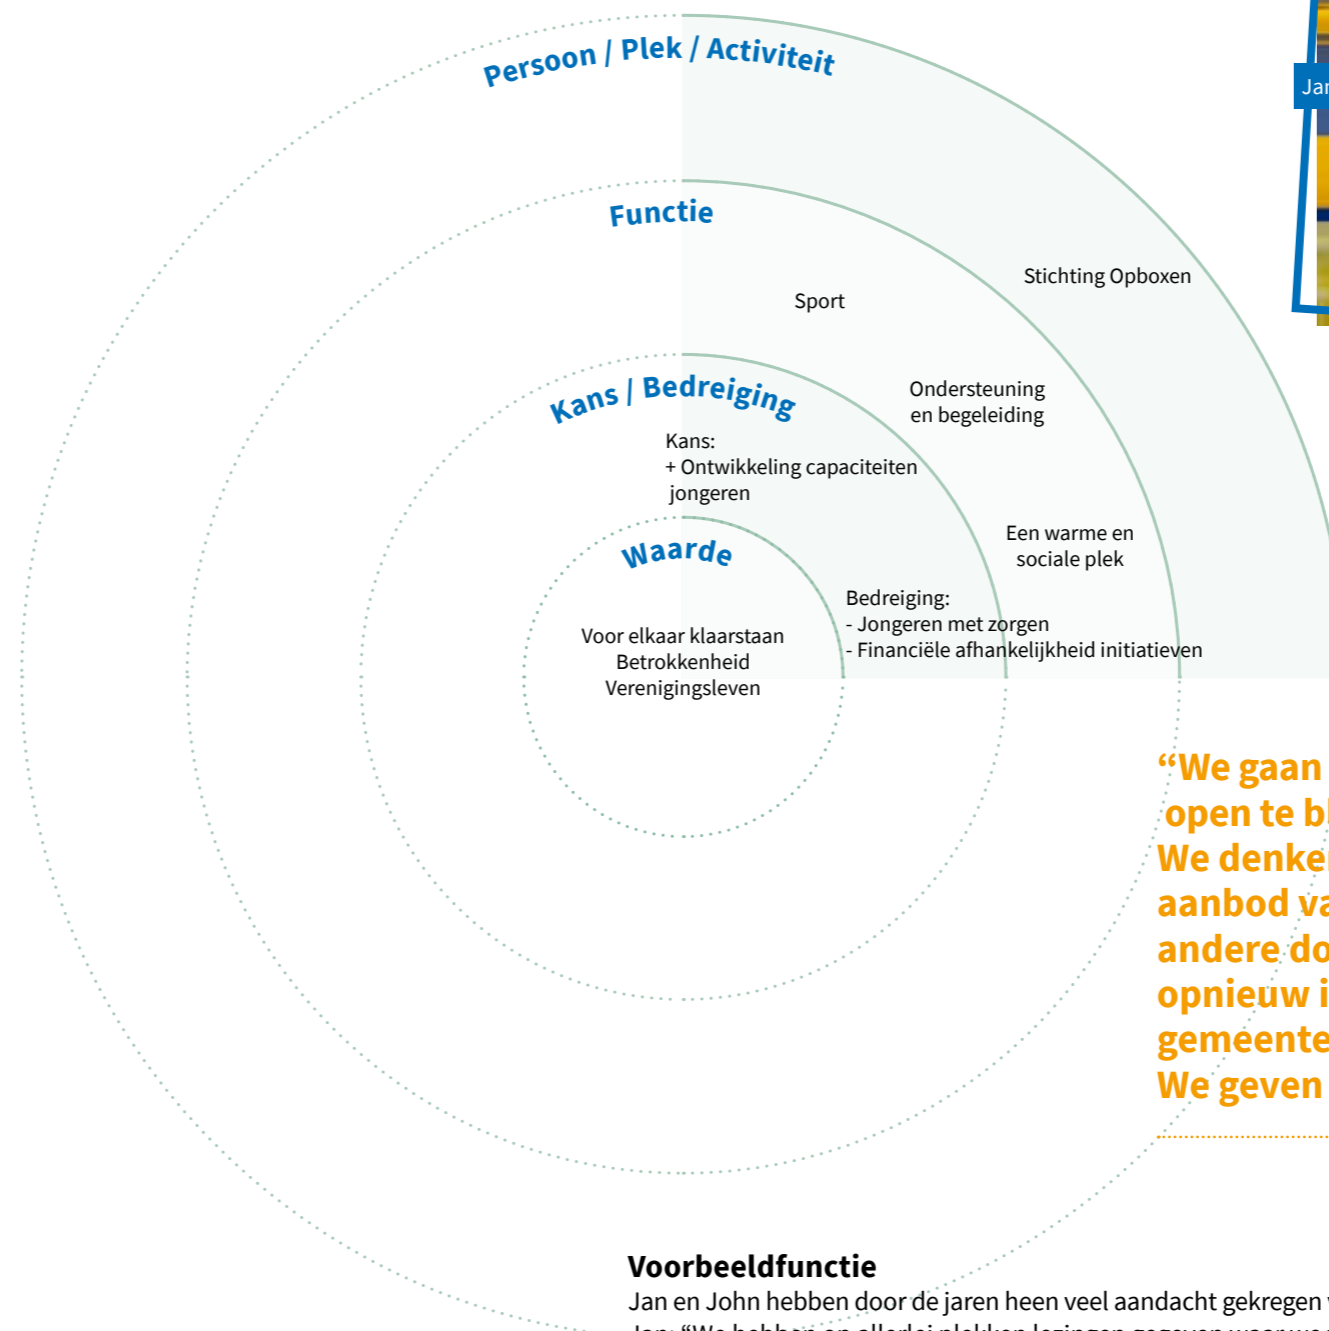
Persoon / Plek / Activiteit

Jar

Functie

Stichting Opboxen

Sport

Kans / Bedreiging

Ondersteuning en begeleiding

Kans:
+ Ontwikkeling capaciteiten jongeren

Een warme en sociale plek

Waarde

Bedreiging:
- Jongeren met zorgen
- Financiële afhankelijkheid initiatieven

Voor elkaar klaarstaan
Betrokkenheid
Verenigingsleven

“We gaan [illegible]
open te b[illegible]
We denke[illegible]
aanbod va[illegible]
andere do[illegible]
opnieuw i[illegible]
gemeente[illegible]
We geven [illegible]

Voorbeeldfunctie

Jan en John hebben door de jaren heen veel aandacht gekregen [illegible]
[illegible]